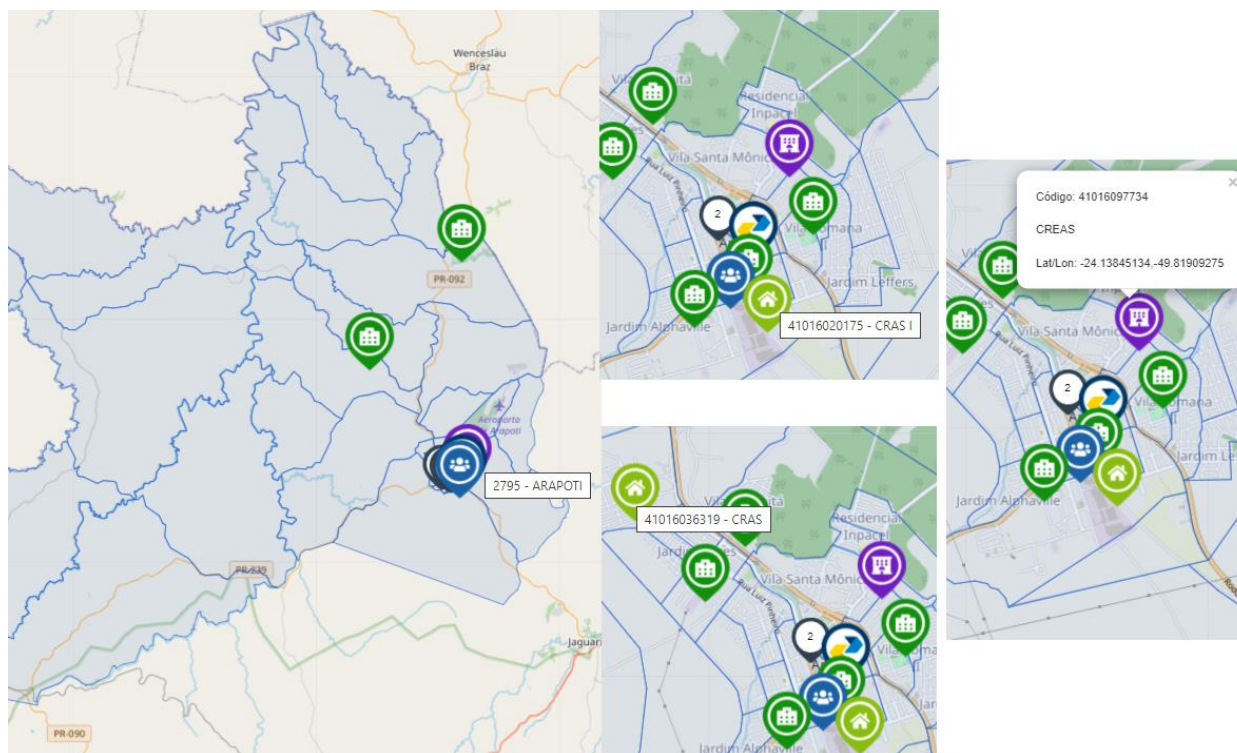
Wenceslau Braz

PR-092

Aeroporto Arapoti

2795 - ARAPOTI

PR-239

Jaguar

PR-090

Residencial Inpacel

Vila Santa Mônica

2

Vila Romana

Jardim Leffers

Jardim Alphaville

41016020175 - CRAS I

41016036319 - CRAS

Residencial Inpacel

Vila Santa Mônica

2

Jardim Alphaville

Código: 41016097734

CREAS

Lat/Lon: -24.13845134,-49.81909275

Vila Santa Mônica

2

Vila Romana

Jardim Le

Jardim Alphaville